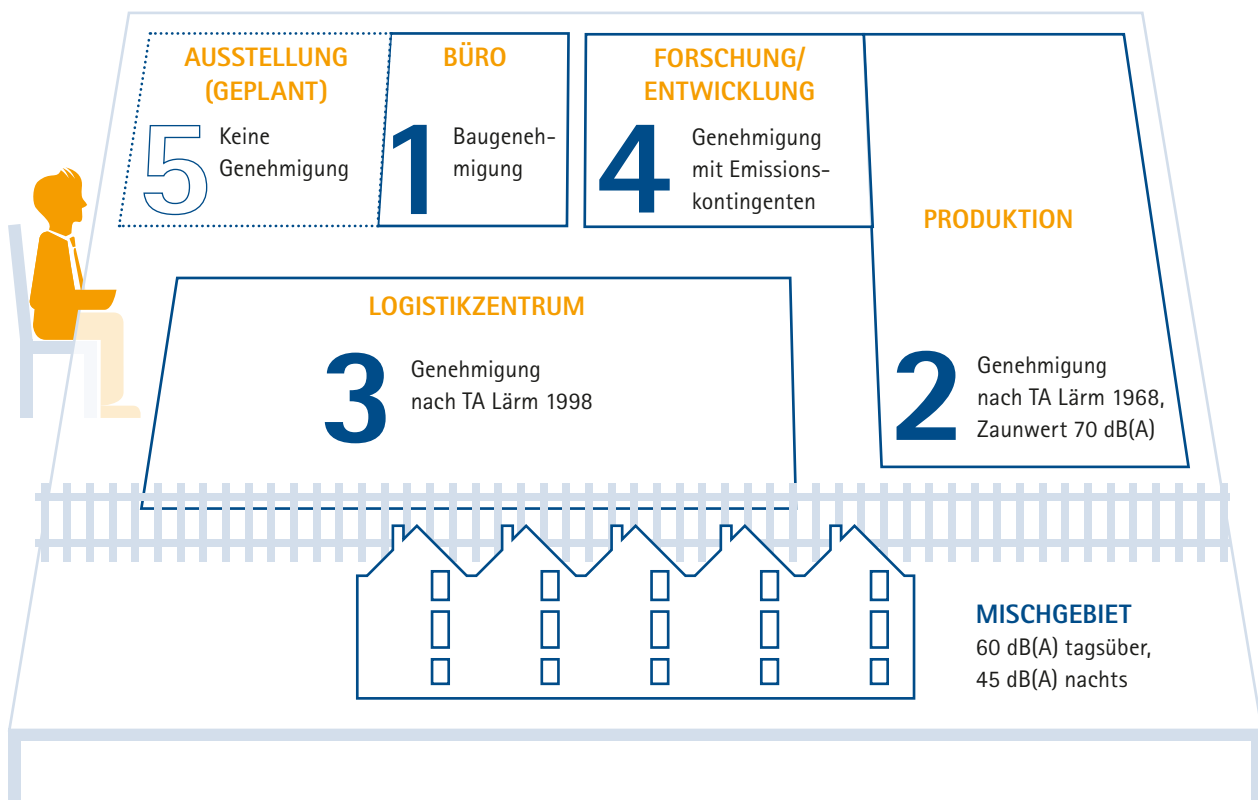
AUSSTELLUNG (GEPLANT)

5 Keine Genehmigung

BÜRO

1 Baugenehmigung

FORSCHUNG/ ENTWICKLUNG

4 Genehmigung mit Emissionskontingenten

PRODUKTION

LOGISTIKZENTRUM

3 Genehmigung nach TA Lärm 1998

2 Genehmigung nach TA Lärm 1968, Zaunwert 70 dB(A)

MISCHGEBIET
60 dB(A) tagsüber, 45 dB(A) nachts